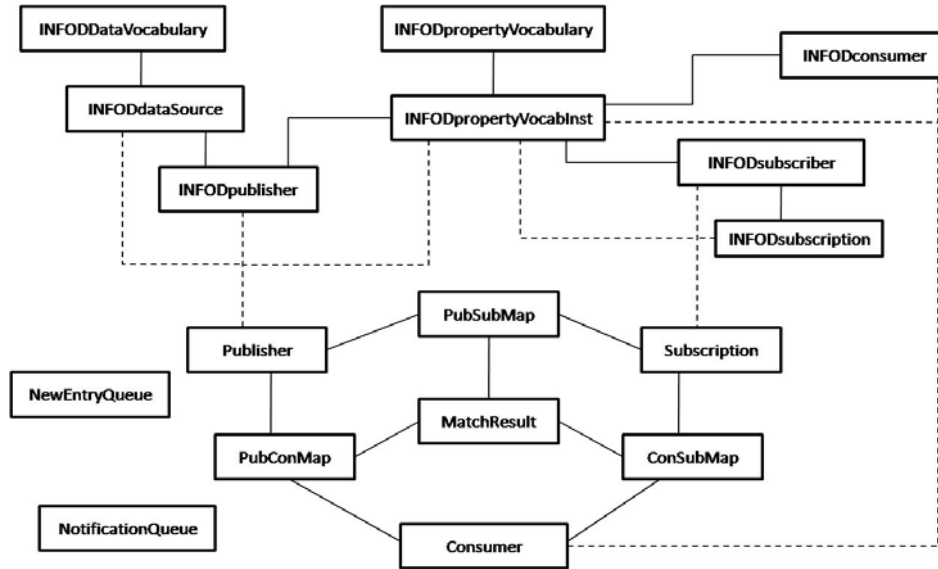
INFODDataVocabulary

INFODpropertyVocabulary

INFODconsumer

INFODdataSource

INFODpropertyVocabInst

INFODpublisher

INFODsubscriber

INFODsubscription

PubSubMap

Publisher

Subscription

NewEntryQueue

MatchResult

PubConMap

ConSubMap

NotificationQueue

Consumer